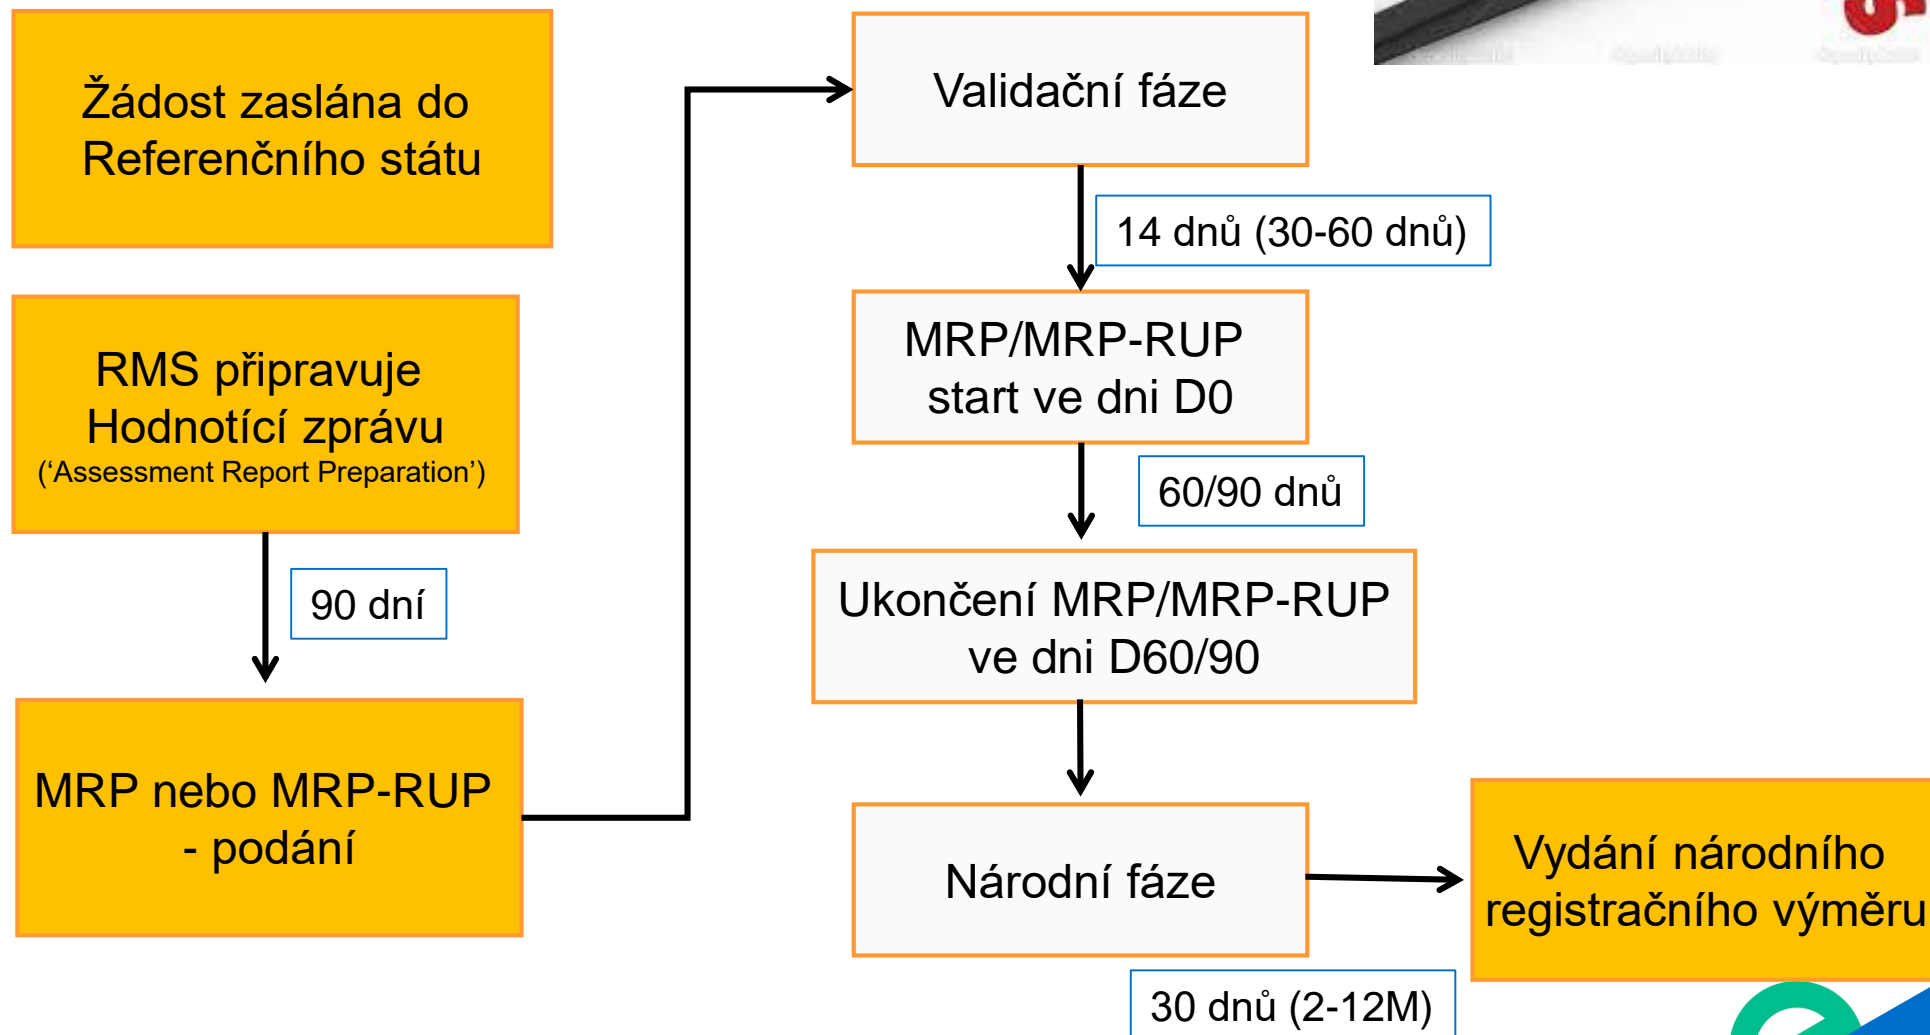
Žádost zaslána do Referenčního státu

RMS připravuje Hodnotící zprávu
('Assessment Report Preparation')

90 dní

MRP nebo MRP-RUP - podání

Validační fáze

14 dnů (30-60 dnů)

MRP/MRP-RUP start ve dni D0

60/90 dnů

Ukončení MRP/MRP-RUP ve dni D60/90

Národní fáze

30 dnů (2-12M)

Vydání národního registračního výměru